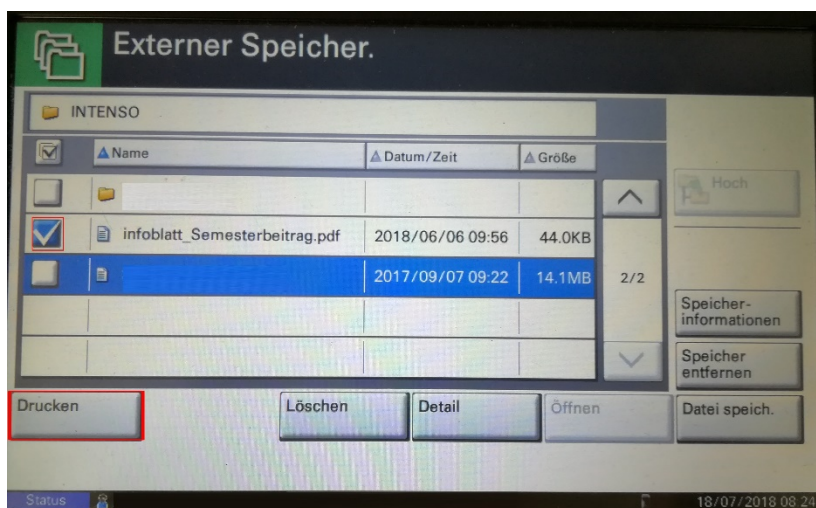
Externer Speicher.

INTENSO

| | Name | Datum/Zeit | Größe |
|---|---|---|---|
| | | | |
| | infoblatt_Semesterbeitrag.pdf | 2018/06/06 09:56 | 44.0KB |
| | | 2017/09/07 09:22 | 14.1MB |

2/2

Hoch

Speicher-informationen

Speicher entfernen

Drucken

Löschen

Detail

Öffnen

Datei speich.

Status

18/07/2018 08:24